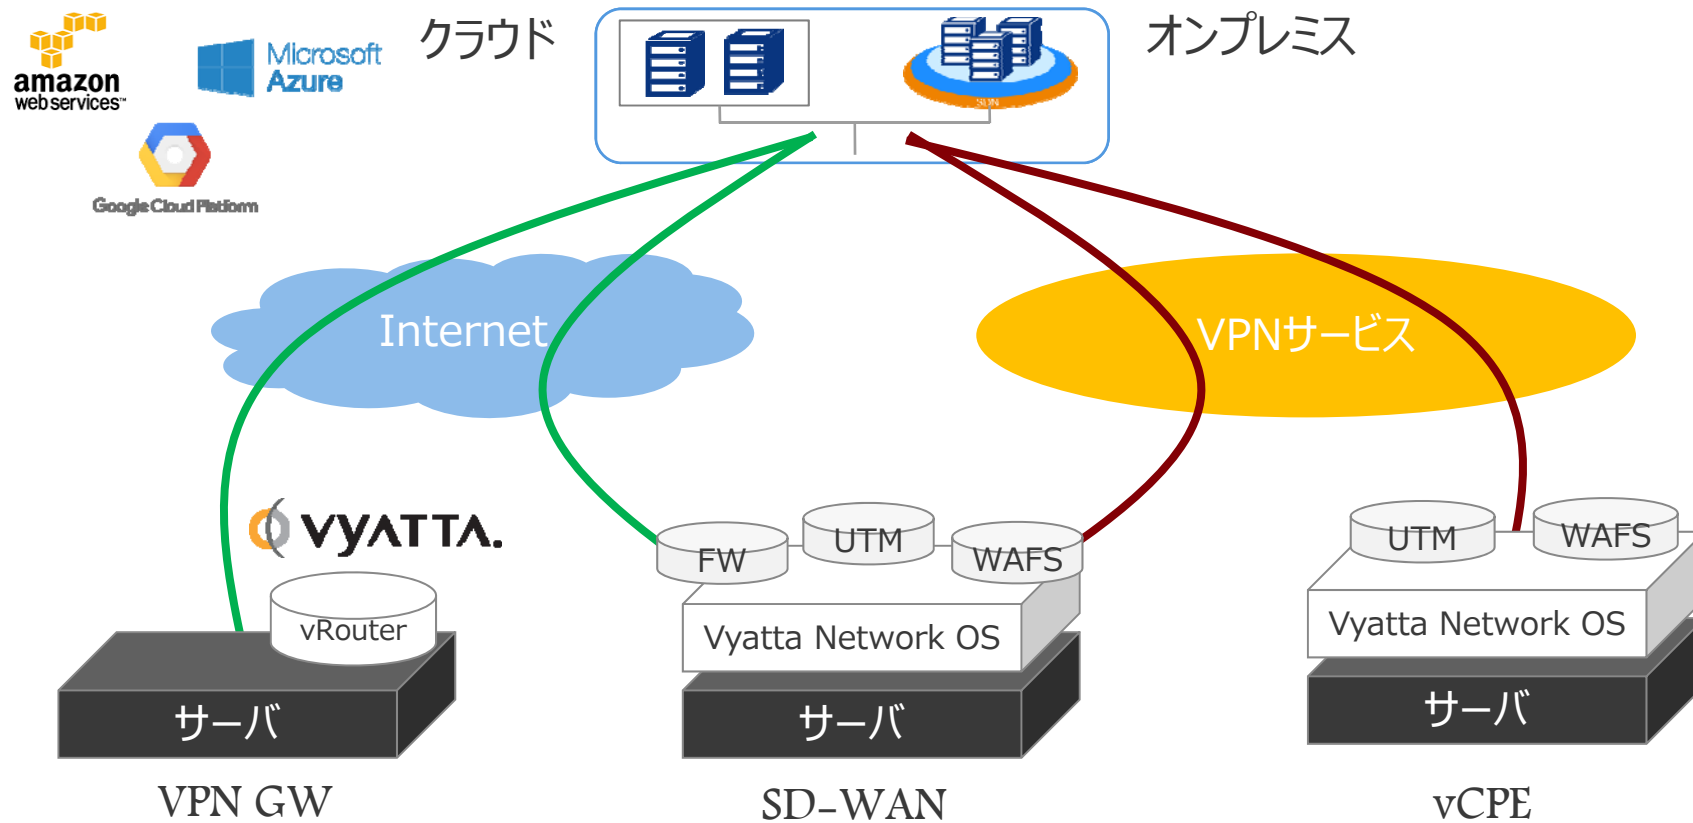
amazon web services™

Microsoft Azure

Google Cloud Platform

クラウド

オンプレミス

Internet

VPNサービス

VYATTA.

vRouter

サーバ

VPN GW

FW

UTM

WAFS

Vyatta Network OS

サーバ

SD-WAN

UTM

WAFS

Vyatta Network OS

サーバ

vCPE